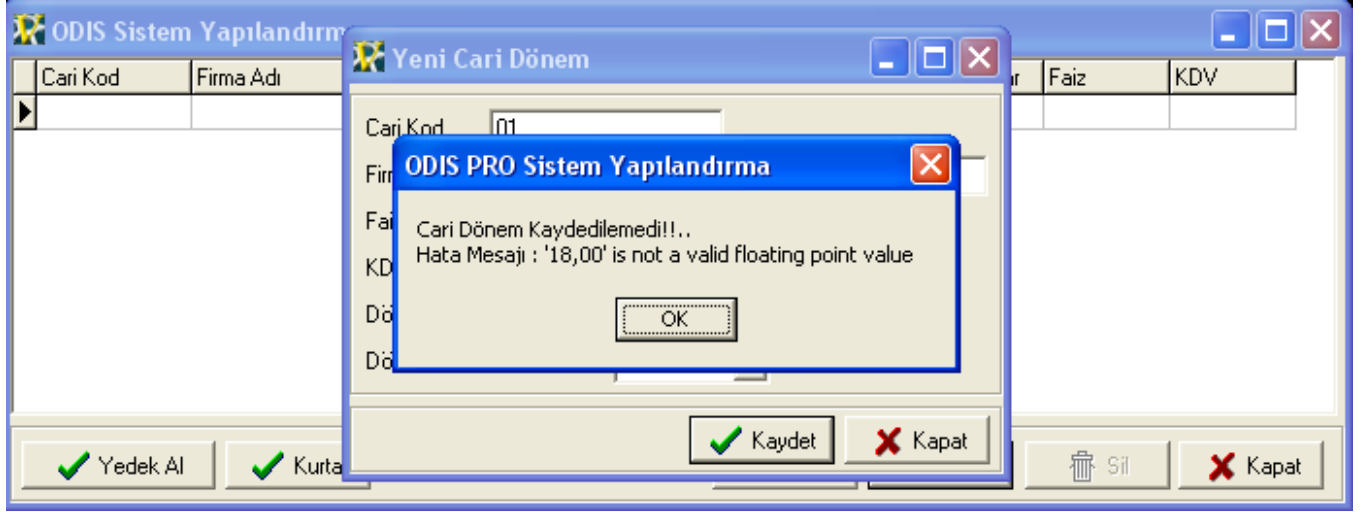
ODIS Sistem Yapılandırm

| Cari Kod | Firma Adı | ar | Faiz | KDV |
|---|---|---|---|---|
| | | | | |

Yeni Cari Dönem

Cari Kod 01

Firı

Fai

KD

Dö

Dö

ODIS PRO Sistem Yapılandırma

Cari Dönem Kaydedilemedi!!..
Hata Mesajı : '18,00' is not a valid floating point value

OK

Kaydet

Kapat

Yedek Al

Kurta

Sil

Kapat